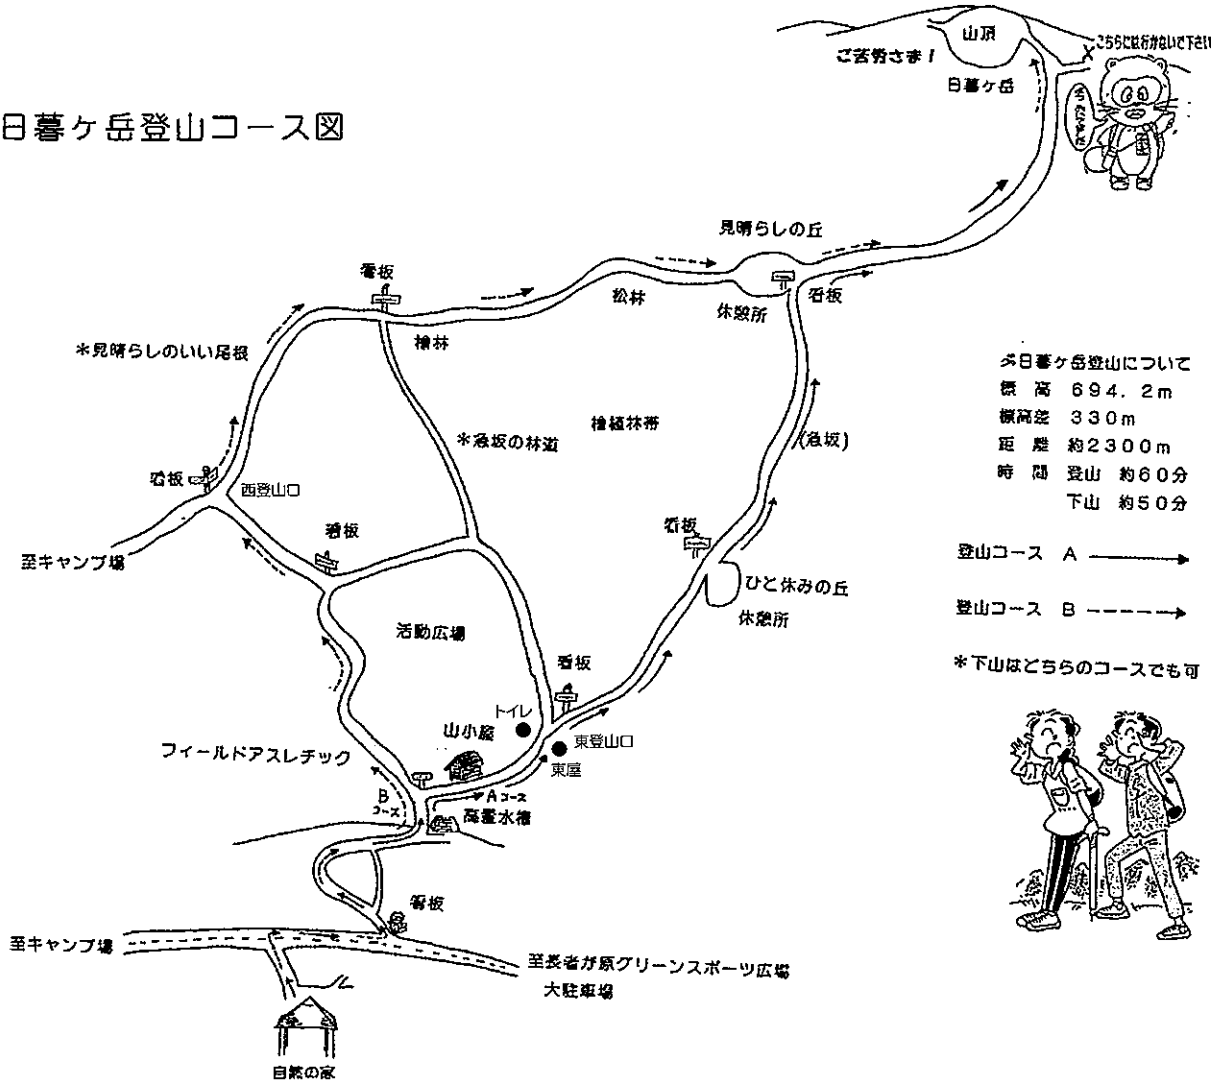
日暮ヶ岳登山コース図

山頂

ご苦労さま！

日暮ヶ岳

こちらには行かないで下さい

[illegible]

見晴らしの丘

看板

松林

休憩所

看板

＊見晴らしのいい尾根

檜林

＊急坂の林道

檜植林帯

(急坂)

看板

西登山口

看板

至キャンプ場

看板

ひと休みの丘

休憩所

活動広場

看板

トイレ

山小屋

東登山口

東屋

フィールドアスレチック

B コース

A コース

高置水槽

看板

至キャンプ場

至長者が原グリーンスポーツ広場

大駐車場

自然の家

≫日暮ヶ岳登山について
標高　694．2m
標高差　330m
距離　約2300m
時間　登山　約60分
　　　下山　約50分

登山コース　A

登山コース　B

＊下山はどちらのコースでも可